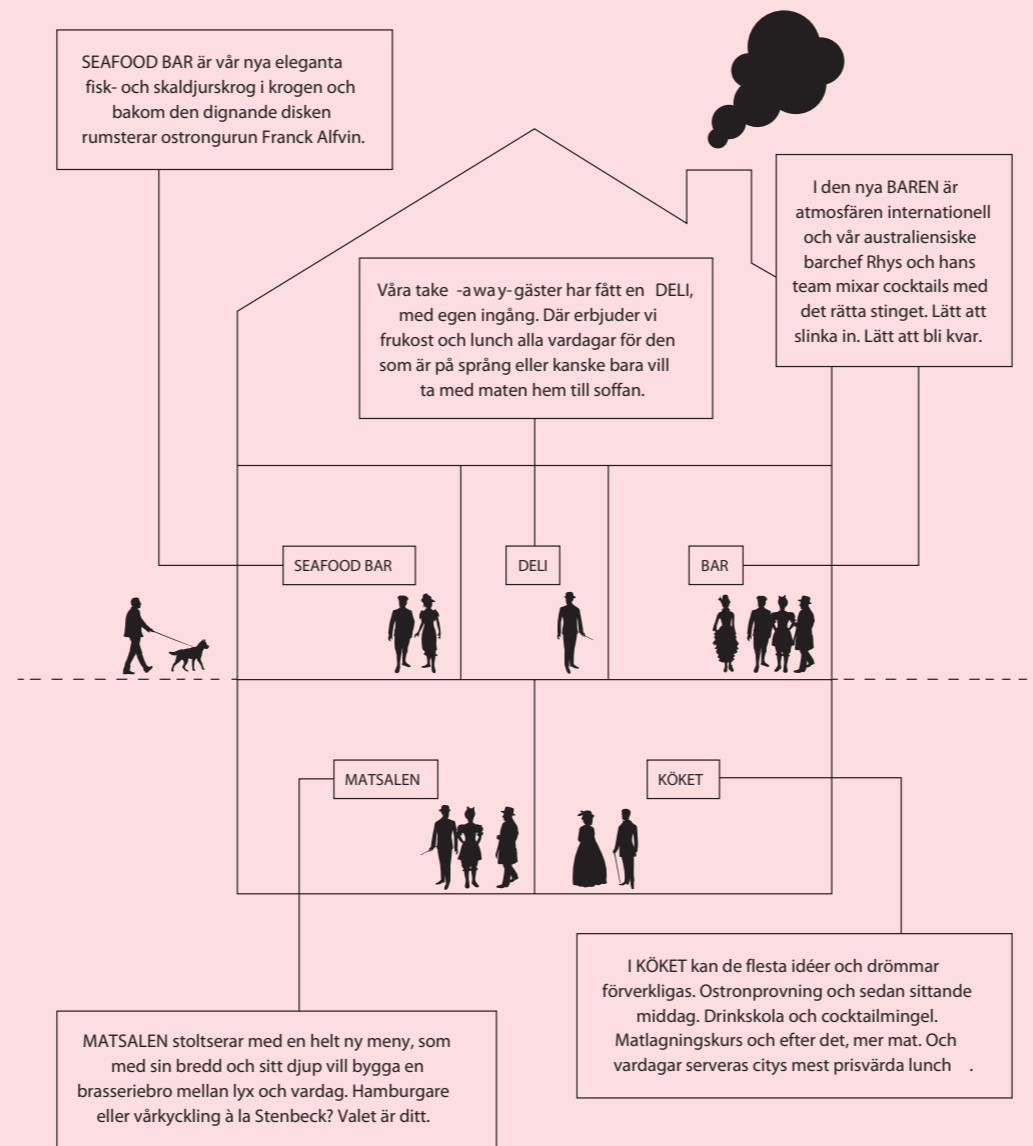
SEAFOOD BAR är vår nya eleganta fisk- och skaldjurskrog i krogen och bakom den dignande disken rumsterar ostrongurun Franck Alfvin.

I den nya BAREN är atmosfären internationell och vår australiensiske barchef Rhys och hans team mixar cocktails med det rätta stinget. Lätt att slinka in. Lätt att bli kvar.

Våra take -away- gäster har fått en DELI, med egen ingång. Där erbjuder vi frukost och lunch alla vardagar för den som är på språng eller kanske bara vill ta med maten hem till soffan.

SEAFOOD BAR

DELI

BAR

MATSALEN

KÖKET

I KÖKET kan de flesta idéer och drömmar förverkligas. Ostronprovning och sedan sittande middag. Drinkskola och cocktailmingel. Matlagningskurs och efter det, mer mat. Och vardagar serveras citys mest prisvärda lunch .

MATSALEN stoltserar med en helt ny meny, som med sin bredd och sitt djup vill bygga en brasseriebro mellan lyx och vardag. Hamburgare eller vårkyckling à la Stenbeck? Valet är ditt.